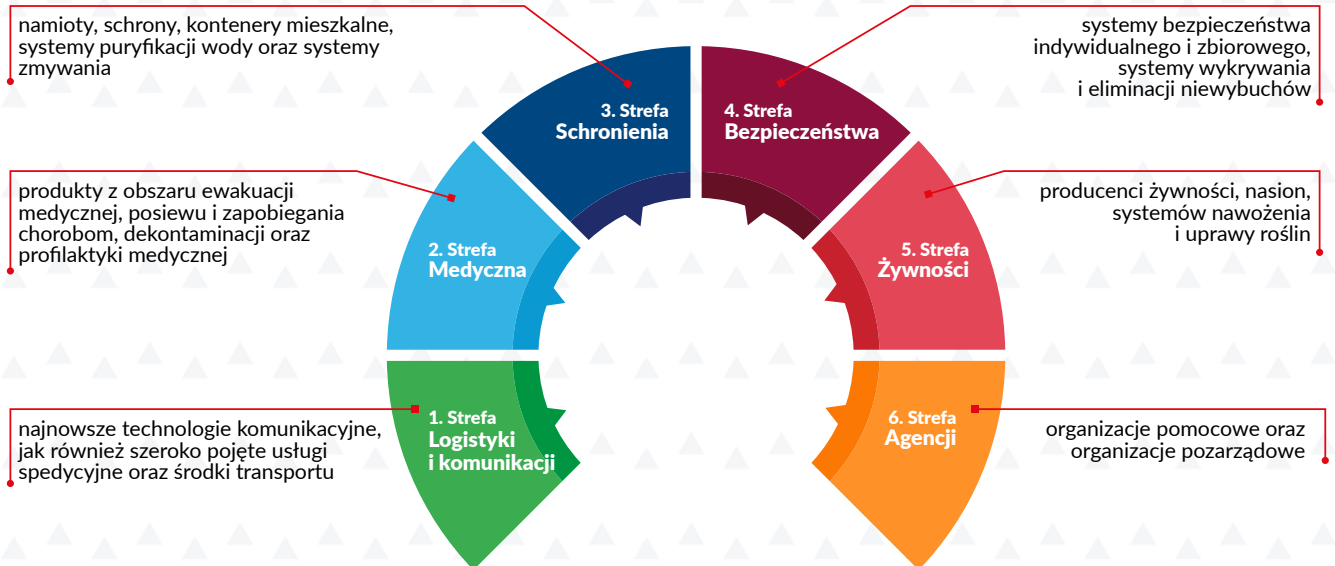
namioty, schrony, kontenery mieszkalne, systemy puryfikacji wody oraz systemy zmywania

3. Strefa
Schronienia

4. Strefa
Bezpieczeństwa

systemy bezpieczeństwa indywidualnego i zbiorowego, systemy wykrywania i eliminacji niewybuchów

produkty z obszaru ewakuacji medycznej, posiewu i zapobiegania chorobom, dekontaminacji oraz profilaktyki medycznej

2. Strefa
Medyczna

5. Strefa
Żywności

producenci żywności, nasion, systemów nawożenia i uprawy roślin

najnowsze technologie komunikacyjne, jak również szeroko pojęte usługi spedycyjne oraz środki transportu

1. Strefa
Logistyki
i komunikacji

6. Strefa
Agencji

organizacje pomocowe oraz organizacje pozarządowe